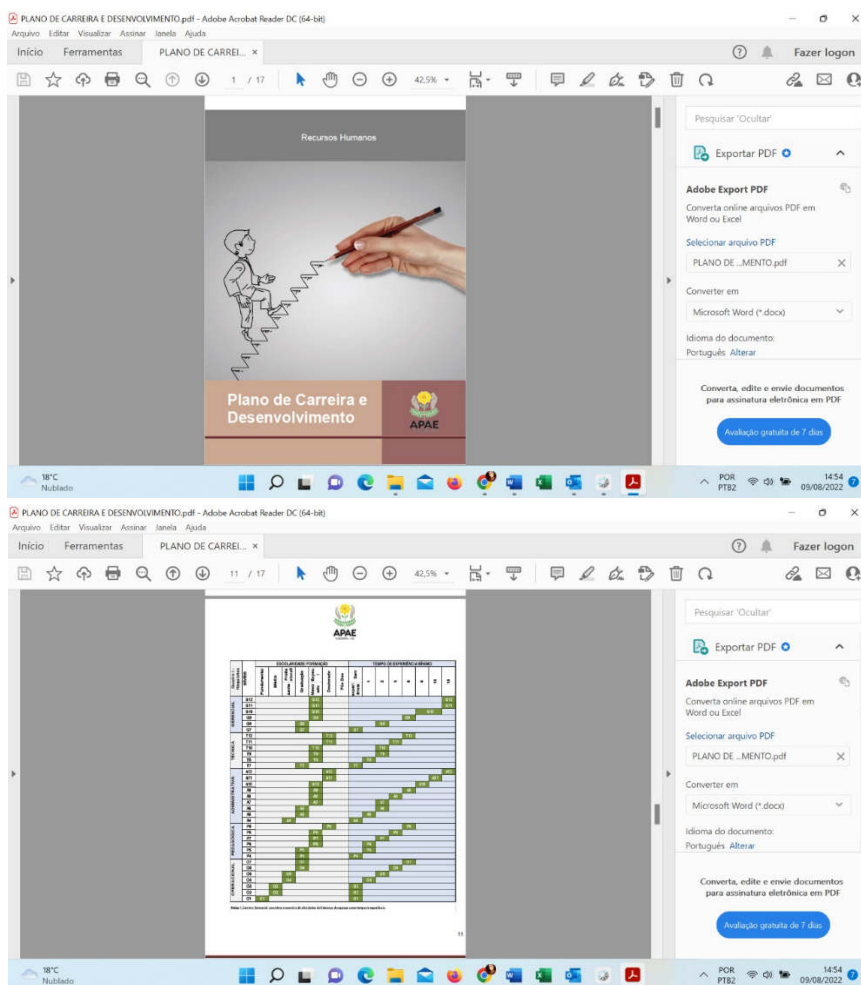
PLANO DE CARREIRA E DESENVOLVIMENTO.pdf - Adobe Acrobat Reader DC (64-bit)
Arquivo Editar Visualizar Assinar Janela Ajuda
Início Ferramentas PLANO DE CARREI... ×
Fazer logon
1 / 17
42,5%

Recursos Humanos

Plano de Carreira e Desenvolvimento

APAE

Pesquisar 'Ocultar'
Exportar PDF
Adobe Export PDF
Converta online arquivos PDF em Word ou Excel
Selecionar arquivo PDF
PLANO DE ...MENTO.pdf
Converter em
Microsoft Word (*.docx)
Idioma do documento:
Português Alterar
Converta, edite e envie documentos para assinatura eletrônica em PDF
Avaliação gratuita de 7 dias

18°C
Nublado
POR PTB2
14:54
09/08/2022

PLANO DE CARREIRA E DESENVOLVIMENTO.pdf - Adobe Acrobat Reader DC (64-bit)
Arquivo Editar Visualizar Assinar Janela Ajuda
Início Ferramentas PLANO DE CARREI... ×
Fazer logon
11 / 17
42,5%

APAE

ESCOLARIDADE FORMAÇÃO
TEMPO DE EXPERIÊNCIA MÍNIMO

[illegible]

11

Pesquisar 'Ocultar'
Exportar PDF
Adobe Export PDF
Converta online arquivos PDF em Word ou Excel
Selecionar arquivo PDF
PLANO DE ...MENTO.pdf
Converter em
Microsoft Word (*.docx)
Idioma do documento:
Português Alterar
Converta, edite e envie documentos para assinatura eletrônica em PDF
Avaliação gratuita de 7 dias

18°C
Nublado
POR PTB2
14:54
09/08/2022